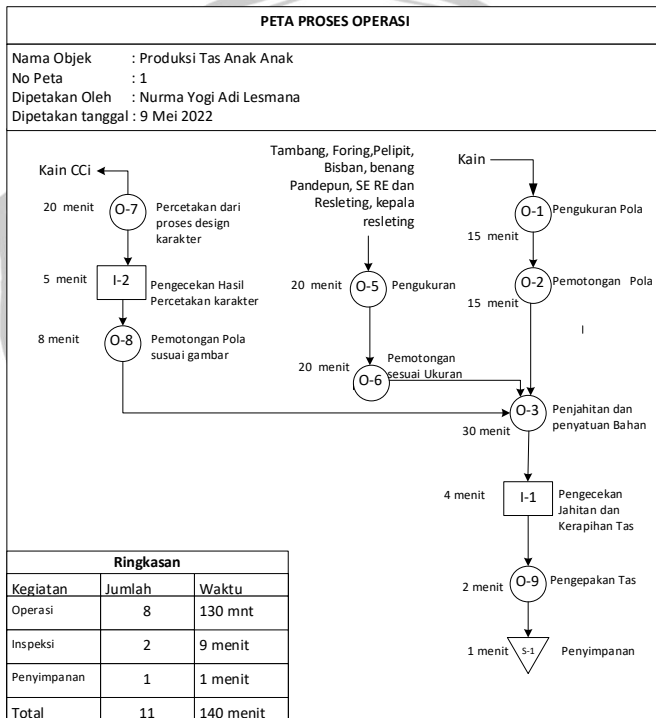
PETA PROSES OPERASI

Nama Objek : Produksi Tas Anak Anak
No Peta : 1
Dipetakan Oleh : Nurma Yogi Adi Lesmana
Dipetakan tanggal : 9 Mei 2022

Kain CCi

20 menit O-7 Percetakan dari proses design karakter

5 menit I-2 Pengecekan Hasil Percetakan karakter

8 menit O-8 Pemotongan Pola susuai gambar

Tambang, Foring,Pelipit, Bisban, benang Pandepun, SE RE dan Resleting, kepala resleting

20 menit O-5 Pengukuran

20 menit O-6 Pemotongan sesuai Ukuran

Kain

O-1 Pengukuran Pola
15 menit

O-2 Pemotongan Pola
15 menit

O-3 Penjahitan dan penyatuan Bahan
30 menit

4 menit I-1 Pengecekan Jahitan dan Kerapihan Tas

2 menit O-9 Pengepakan Tas

1 menit S-1 Penyimpanan

| Ringkasan | | |
|---|---|---|
| Kegiatan | Jumlah | Waktu |
| Operasi | 8 | 130 mnt |
| Inspeksi | 2 | 9 menit |
| Penyimpanan | 1 | 1 menit |
| Total | 11 | 140 menit |